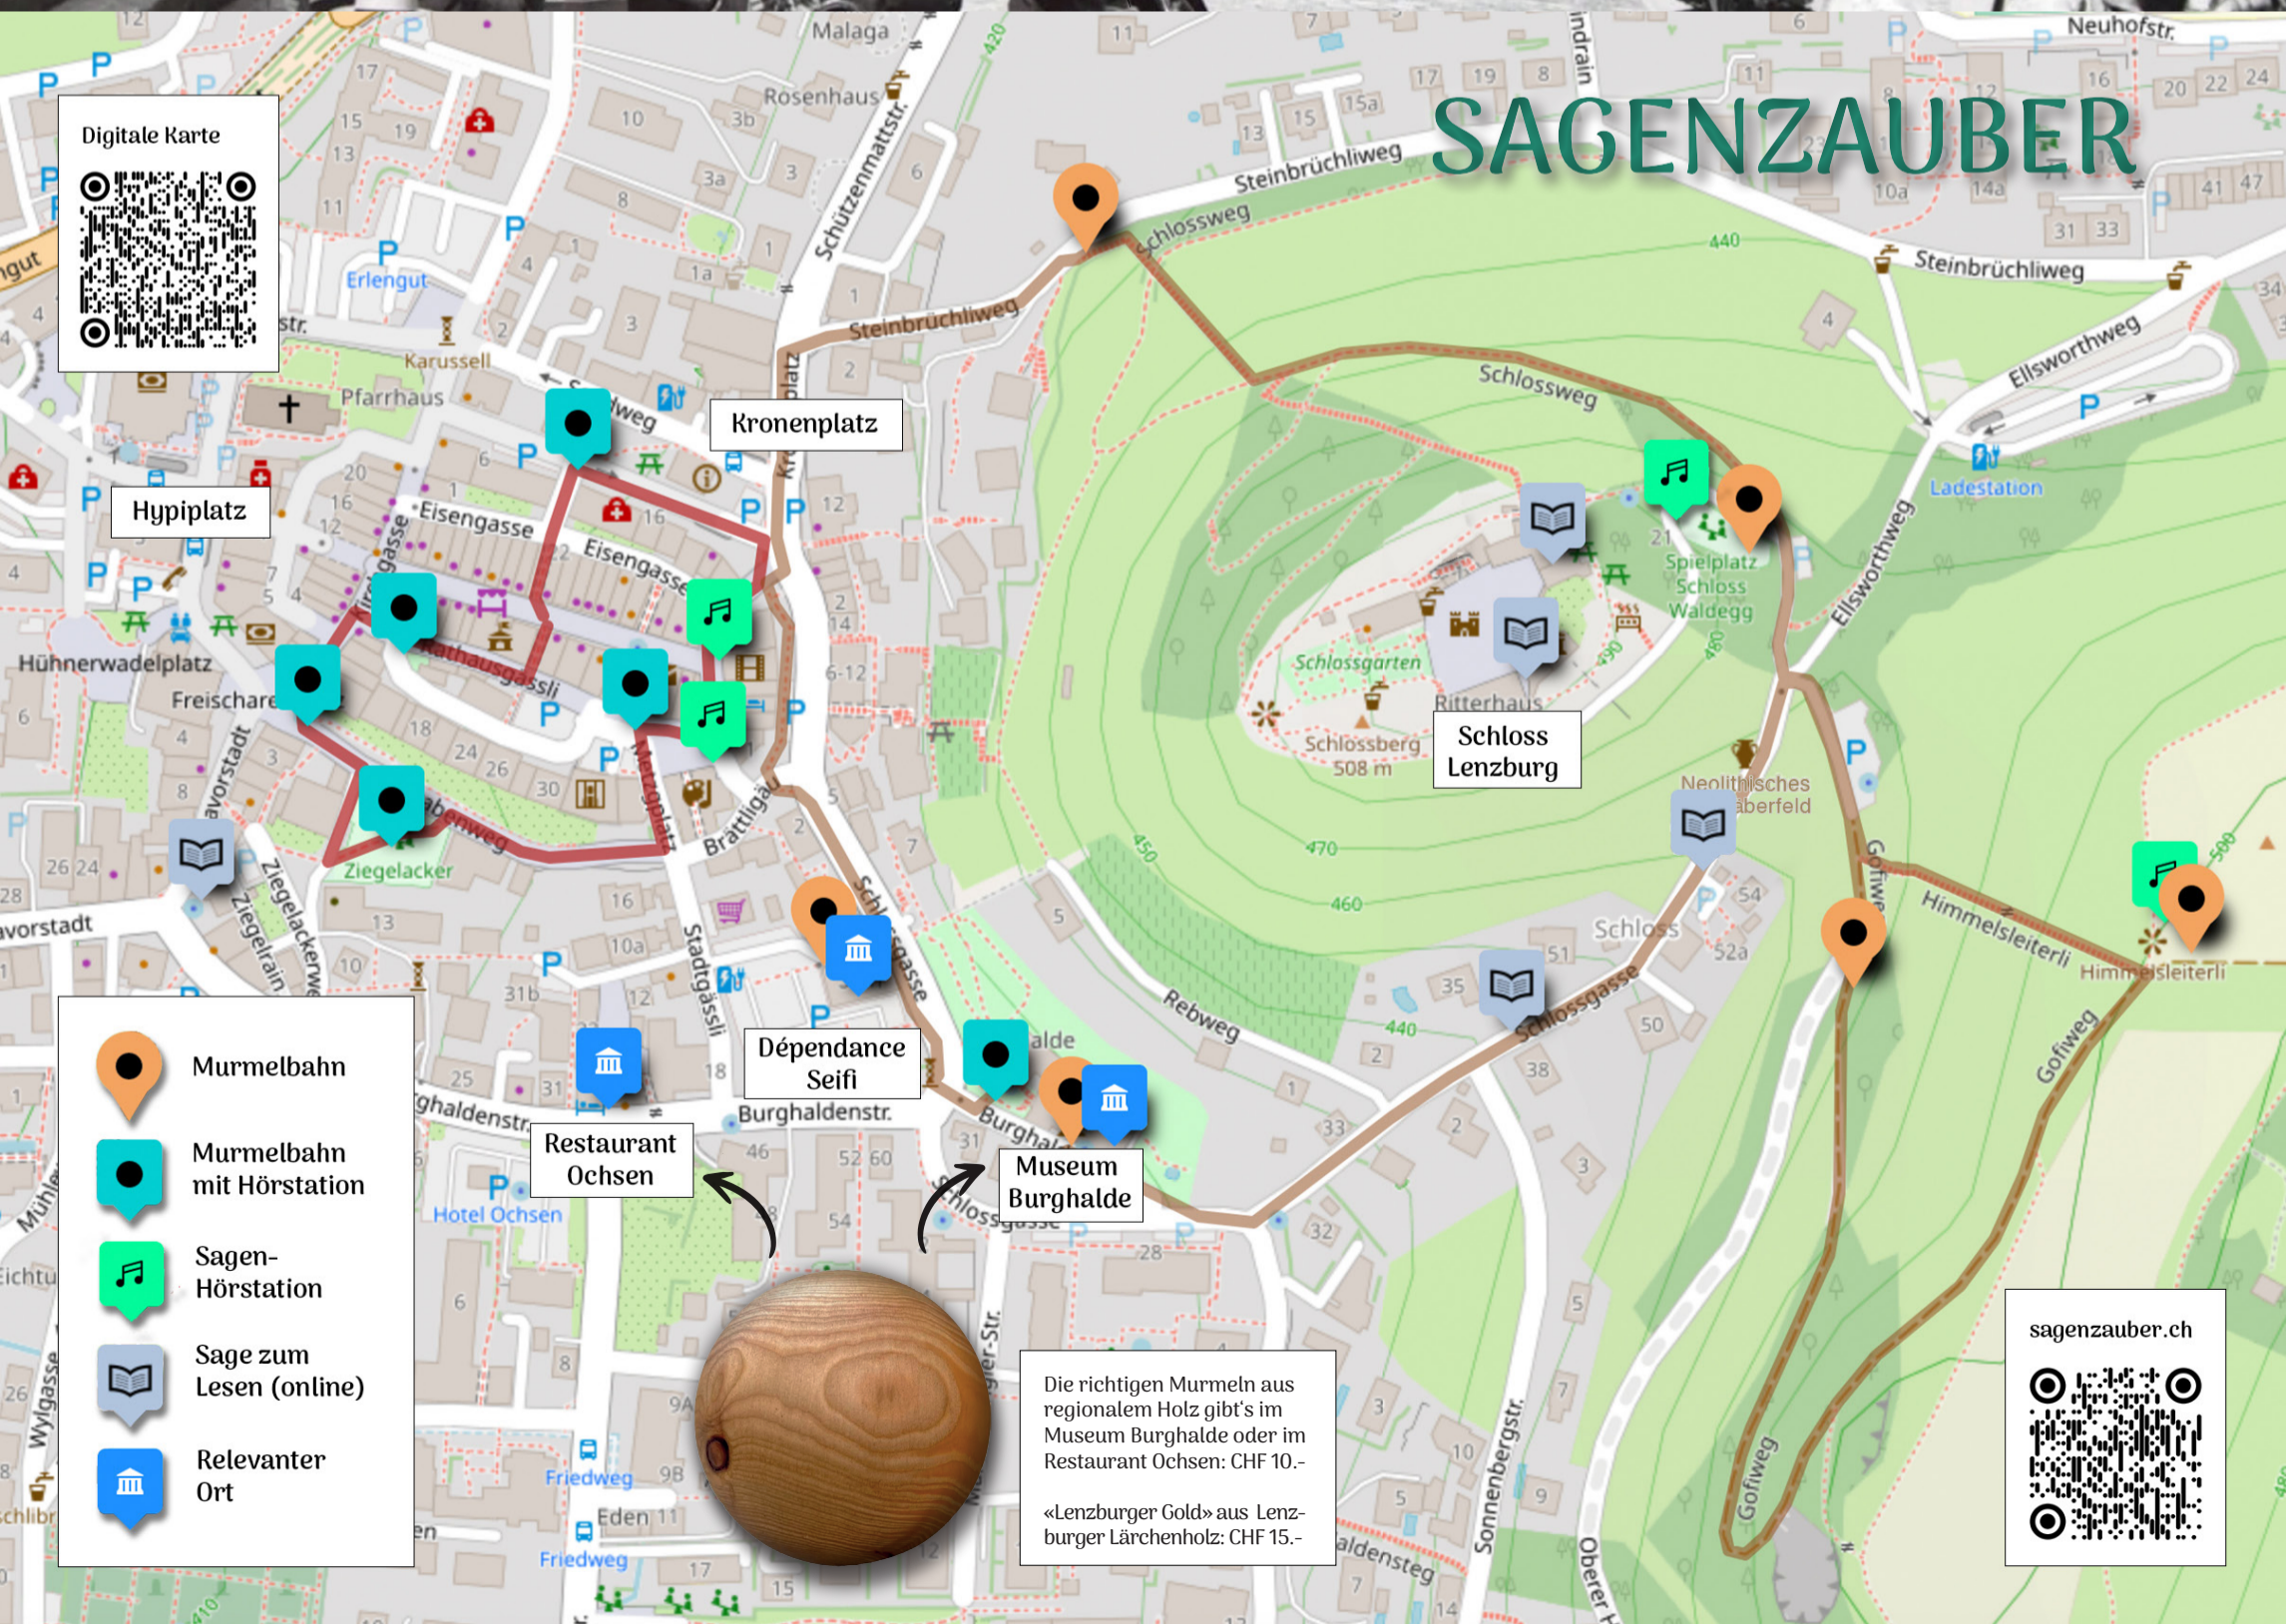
SAGENZAUBER

Digitale Karte

Kronenplatz

Hypiplatz

Schloss Lenzburg

Dépendance Seifi

Restaurant Ochsen

Museum Burghalde

Murmelbahn

Murmelbahn mit Hörstation

Sagen-Hörstation

Sage zum Lesen (online)

Relevanter Ort

Die richtigen Murmeln aus regionalem Holz gibt's im Museum Burghalde oder im Restaurant Ochsen: CHF 10.-

«Lenzburger Gold» aus Lenzburger Lärchenholz: CHF 15.-

sagenzauber.ch

Malaga
Rosenhaus
Schützenmattstr.
Steinbrüchliweg
Schlossweg
Steinbrüchliweg
Neuhofstr.
Ellsworthweg
Ellsworthweg
Ladestation
Erlengut
Karussell
Pfarrhaus
Eisengasse
Eisengasse
Rathausgässli
Hühnerwadelplatz
Freischare
Ziegelacker
Ziegelrain
Ziegelackerweg
Metzgplatz
Brättligasse
Stadtgässli
Burghaldenstr.
Burghaldenstr.
Hotel Ochsen
Friedweg
Friedweg
Eden
Schlossgasse
Schlossgasse
Rebweg
Schlossgarten
Schlossberg
508 m
Ritterhaus
Spielplatz Schloss Waldegg
Neolithisches Gräberfeld
Gofiweg
Gofiweg
Gofiweg
Himmelsleiterli
Himmelsleiterli
Sonnenbergstr.
Oberer
Wylgasse
440
450
460
470
480
490
500
420